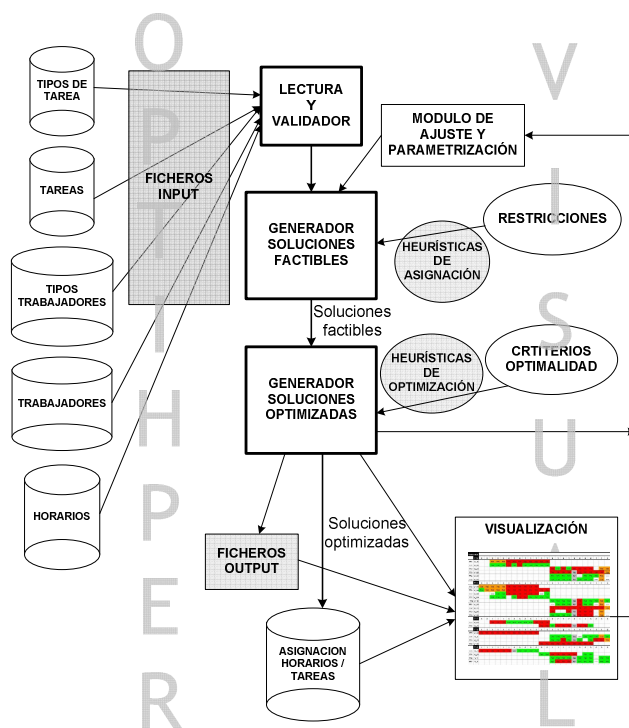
O P T I H P E R

V I S U A L

TIPOS DE TAREA

TAREAS

TIPOS TRABAJADORES

TRABAJADORES

HORARIOS

FICHEROS INPUT

LECTURA Y VALIDADOR

MODULO DE AJUSTE Y PARAMETRIZACIÓN

GENERADOR SOLUCIONES FACTIBLES

RESTRICCIONES

HEURÍSTICAS DE ASIGNACIÓN

Soluciones factibles

GENERADOR SOLUCIONES OPTIMIZADAS

HEURÍSTICAS DE OPTIMIZACIÓN

CRTITERIOS OPTIMALIDAD

Soluciones optimizadas

FICHEROS OUTPUT

ASIGNACION HORARIOS / TAREAS

VISUALIZACIÓN